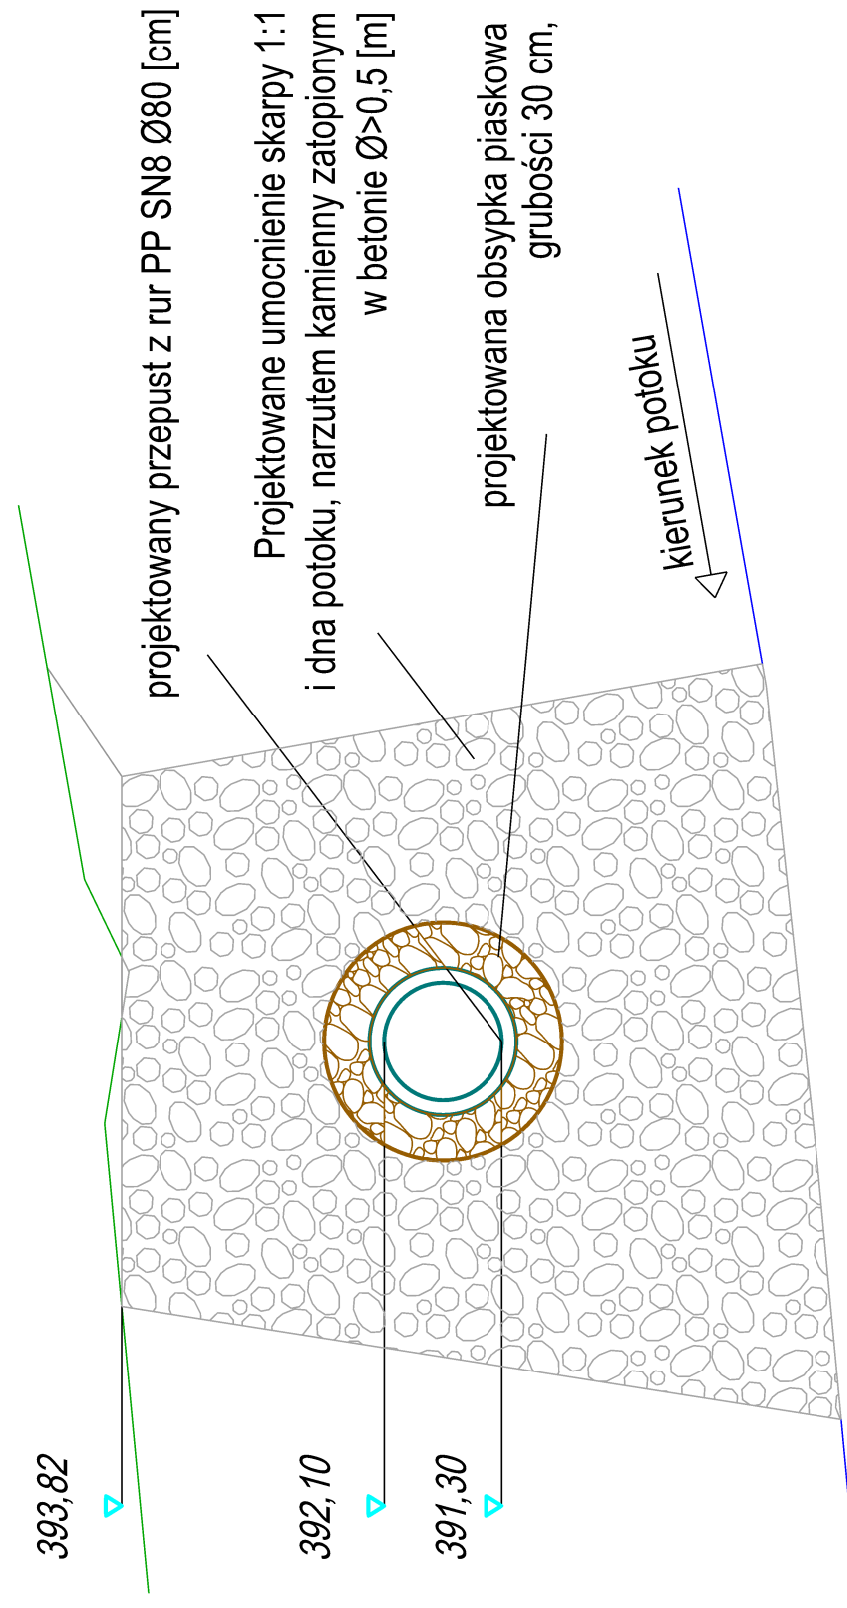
projektowany przepust z rur PP SN8 Ø80 [cm]

Projektowane umocnienie skarpy 1:1 i dna potoku, narzutem kamienny zatopionym w betonie Ø>0,5 [m]

projektowana obsypka piaskowa grubości 30 cm,

kierunek potoku

393,82

392,10

391,30